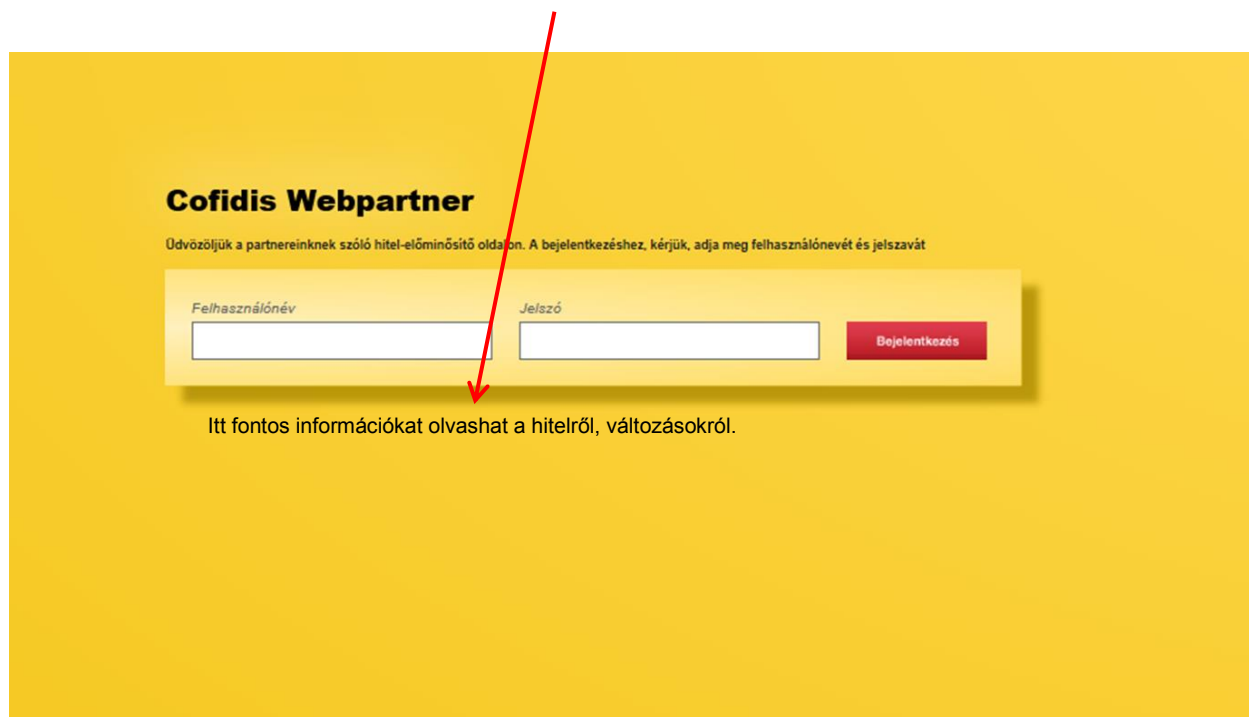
Cofidis Webpartner

Üdvözöljük a partnereinknek szóló hitel-előminősítő oldalon. A bejelentkezéshez, kérjük, adja meg felhasználónevét és jelszavát

Felhasználónév

Jelszó

Bejelentkezés

Itt fontos információkat olvashat a hitelről, változásokról.